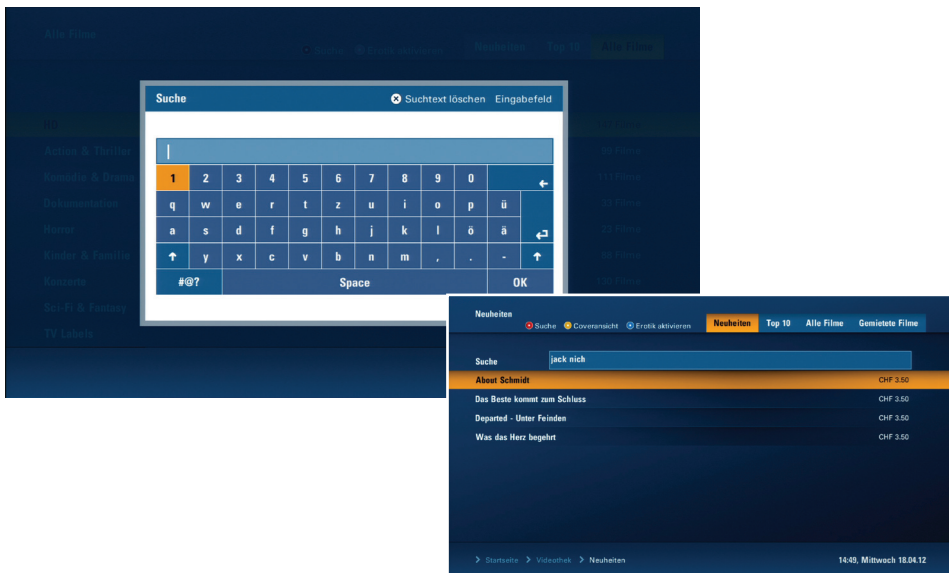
Alle Filme

Suche Erotik aktivieren

Neuheiten Top 10 Alle Filme

HD
Action & Thriller
Komödie & Drama
Dokumentation
Horror
Kinder & Familie
Konzerte
Sci-Fi & Fantasy
TV Labels

Suche
Suchtext löschen Eingabefeld

|

| 1 | 2 | 3 | 4 | 5 | 6 | 7 | 8 | 9 | 0 | ← |
|---|---|---|---|---|---|---|---|---|---|---|
| q | w | e | r | t | z | u | i | o | p | ü |
| a | s | d | f | g | h | j | k | l | ö | ä |
| ↑ | y | x | c | v | b | n | m | , | . | - |
| #@? | Space | | | | | | | | OK | |

Neuheiten
Suche Coveransicht Erotik aktivieren
Neuheiten Top 10 Alle Filme Gemietete Filme

Suche jack nich

About Schmidt CHF 3.50
Das Beste kommt zum Schluss CHF 3.50
Departed - Unter Feinden CHF 3.50
Was das Herz begehrt CHF 3.50

Startseite > Videothek > Neuheiten
14:49, Mittwoch 18.04.12